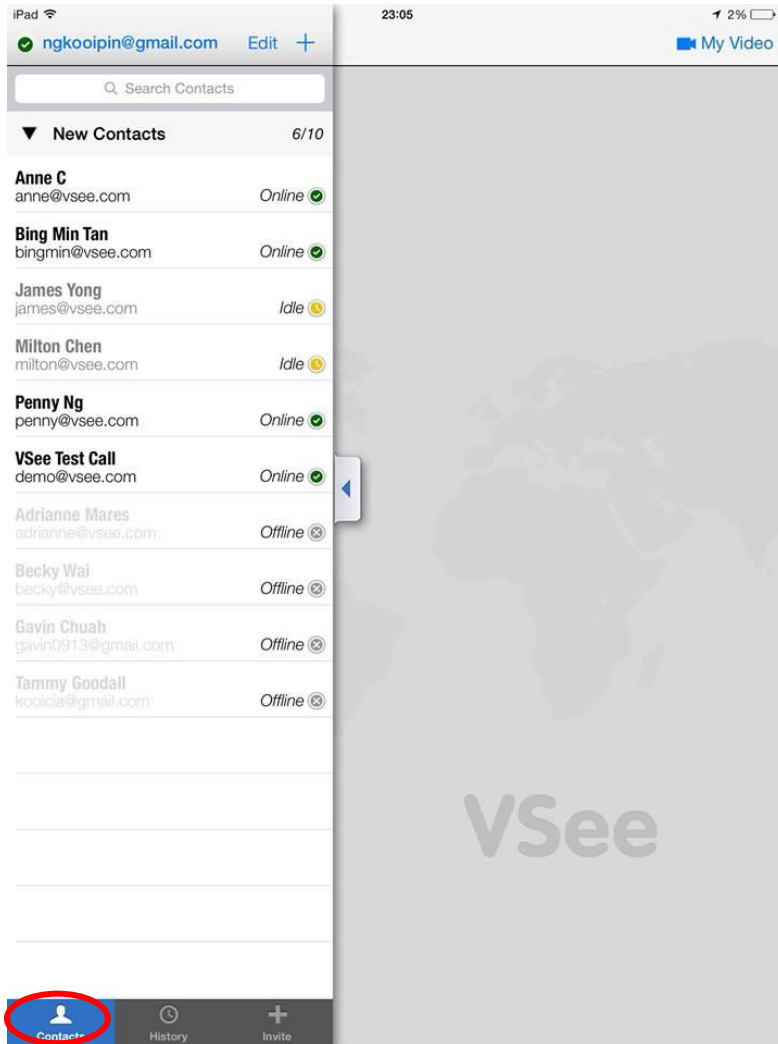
iPad
23:05
2%

ngkooipin@gmail.com Edit +

My Video

Search Contacts

▼ New Contacts 6/10

Anne C
anne@vsee.com
Online

Bing Min Tan
bingmin@vsee.com
Online

James Yong
james@vsee.com
Idle

Milton Chen
milton@vsee.com
Idle

Penny Ng
penny@vsee.com
Online

VSee Test Call
demo@vsee.com
Online

Adrianne Mares
adrianne@vsee.com
Offline

Becky Wai
becky@vsee.com
Offline

Gavin Chuah
gavin0913@gmail.com
Offline

Tammy Goodall
kooicia@gmail.com
Offline

VSee

Contacts
History
Invite